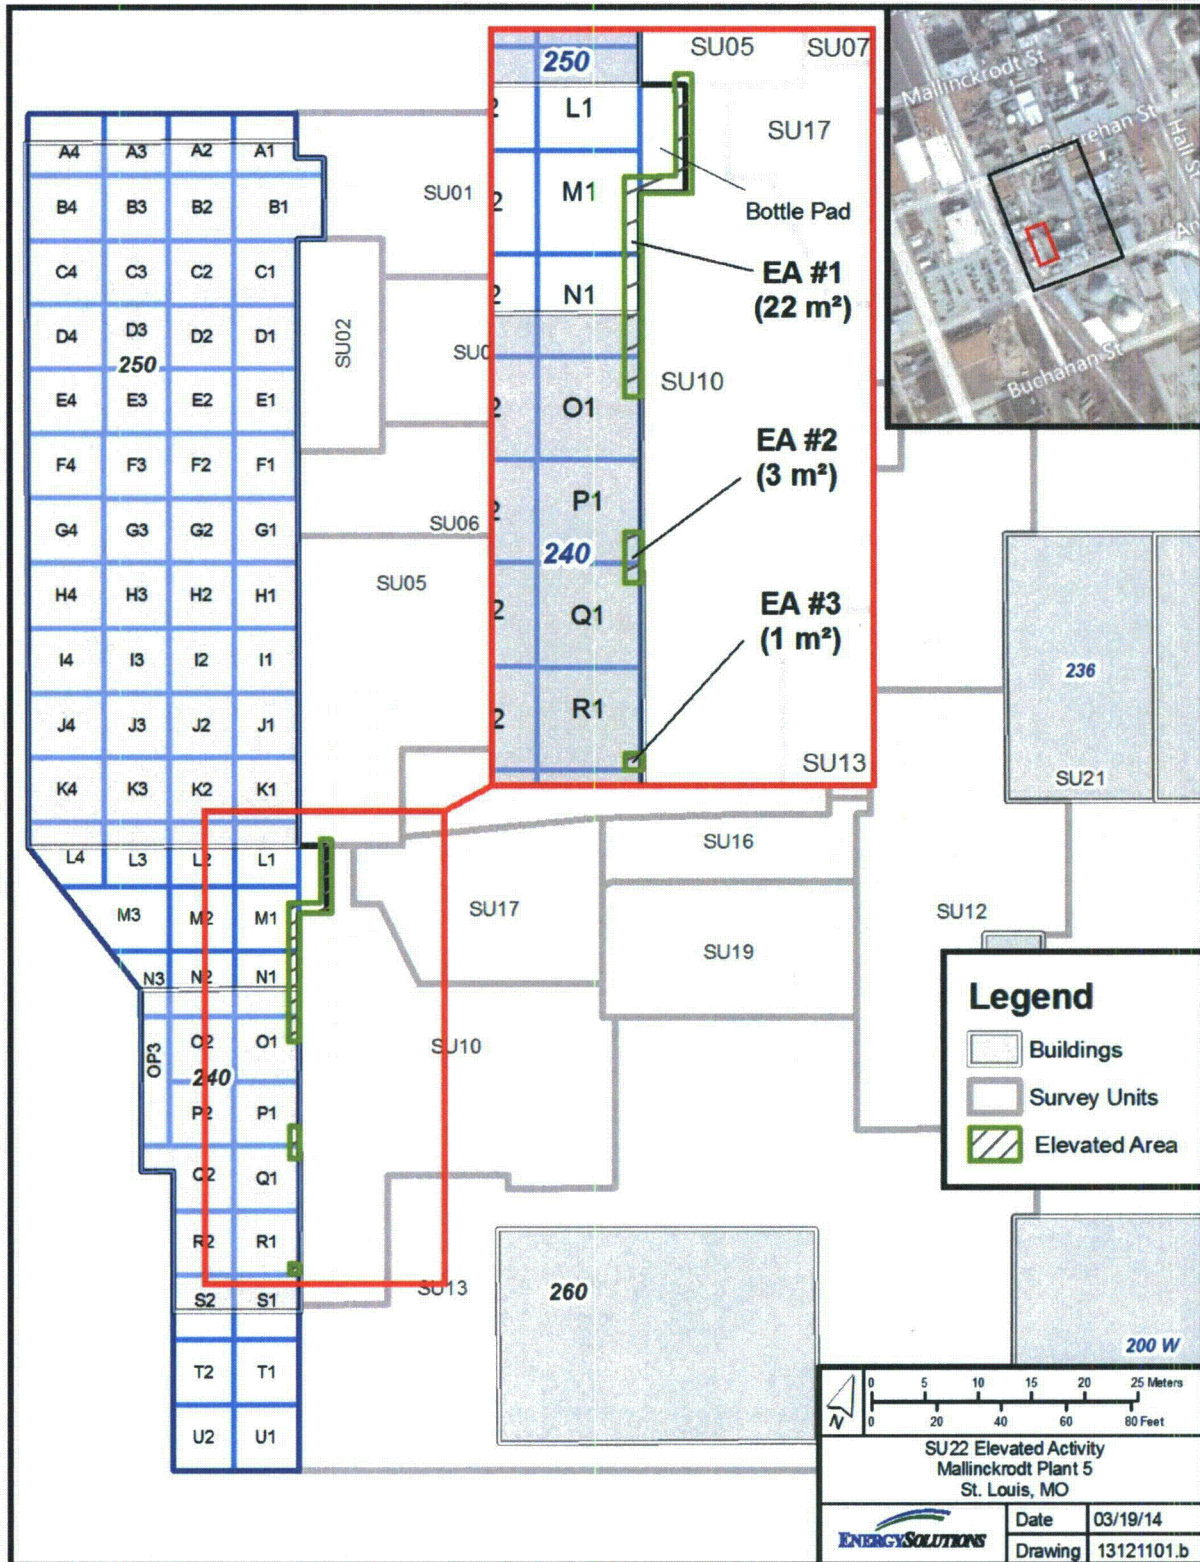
250
SU05
SU07
L1
SU17
SU01
M1
Bottle Pad
EA #1
(22 m²)
N1
SU0
O1
SU10
EA #2
(3 m²)
P1
SU06
240
SU05
Q1
EA #3
(1 m²)
R1
SU13
2
2
2
2
2
2
2

Mallinckrodt St
Destrehan St
Hall St
Buchanan St

| A4 | A3 | A2 | A1 |
|---|---|---|---|
| B4 | B3 | B2 | B1 |
| C4 | C3 | C2 | C1 |
| D4 | D3 | D2 | D1 |
| E4 | E3 | E2 | E1 |
| F4 | F3 | F2 | F1 |
| G4 | G3 | G2 | G1 |
| H4 | H3 | H2 | H1 |
| I4 | I3 | I2 | I1 |
| J4 | J3 | J2 | J1 |
| K4 | K3 | K2 | K1 |
| L4 | L3 | L2 | L1 |
| | M3 | M2 | M1 |
| | N3 | N2 | N1 |
| | OP3 | O2 | O1 |
| | | P2 | P1 |
| | | Q2 | Q1 |
| | | R2 | R1 |
| | | S2 | S1 |
| | | T2 | T1 |
| | | U2 | U1 |

250
240
SU02
SU10
SU13
SU17
SU16
SU19
SU12
236
SU21
260
200 W

Legend
Buildings
Survey Units
Elevated Area

N
0 5 10 15 20 25 Meters
0 20 40 60 80 Feet

SU22 Elevated Activity
Mallinckrodt Plant 5
St. Louis, MO

EnergySolutions
Date 03/19/14
Drawing 13121101.b